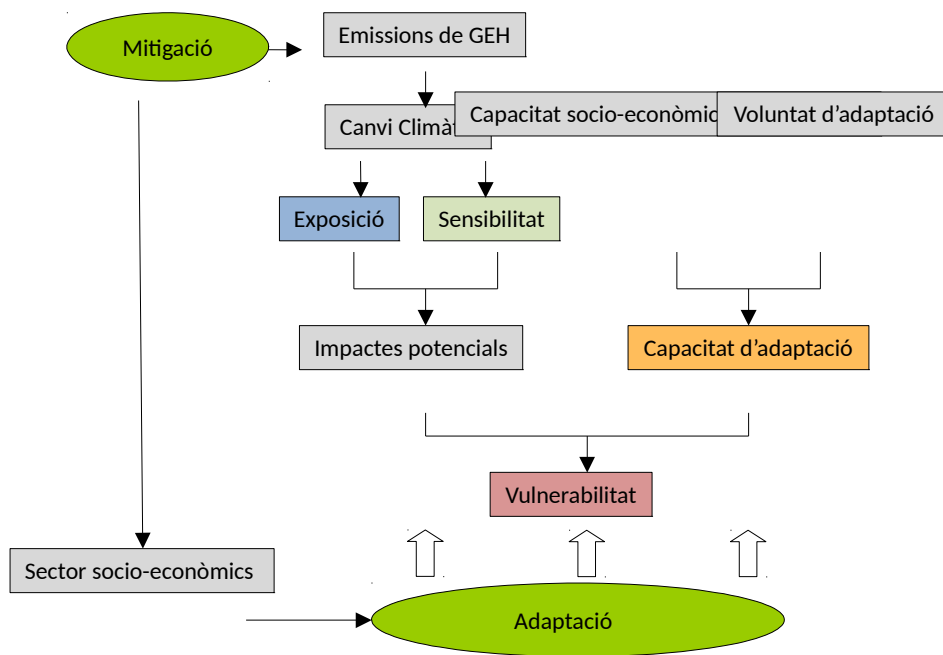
Mitigació

Emissions de GEH

Canvi Climàt

Capacitat socio-econòmic

Voluntat d'adaptació

Exposició

Sensibilitat

Impactes potencials

Capacitat d'adaptació

Vulnerabilitat

Sector socio-econòmics

Adaptació